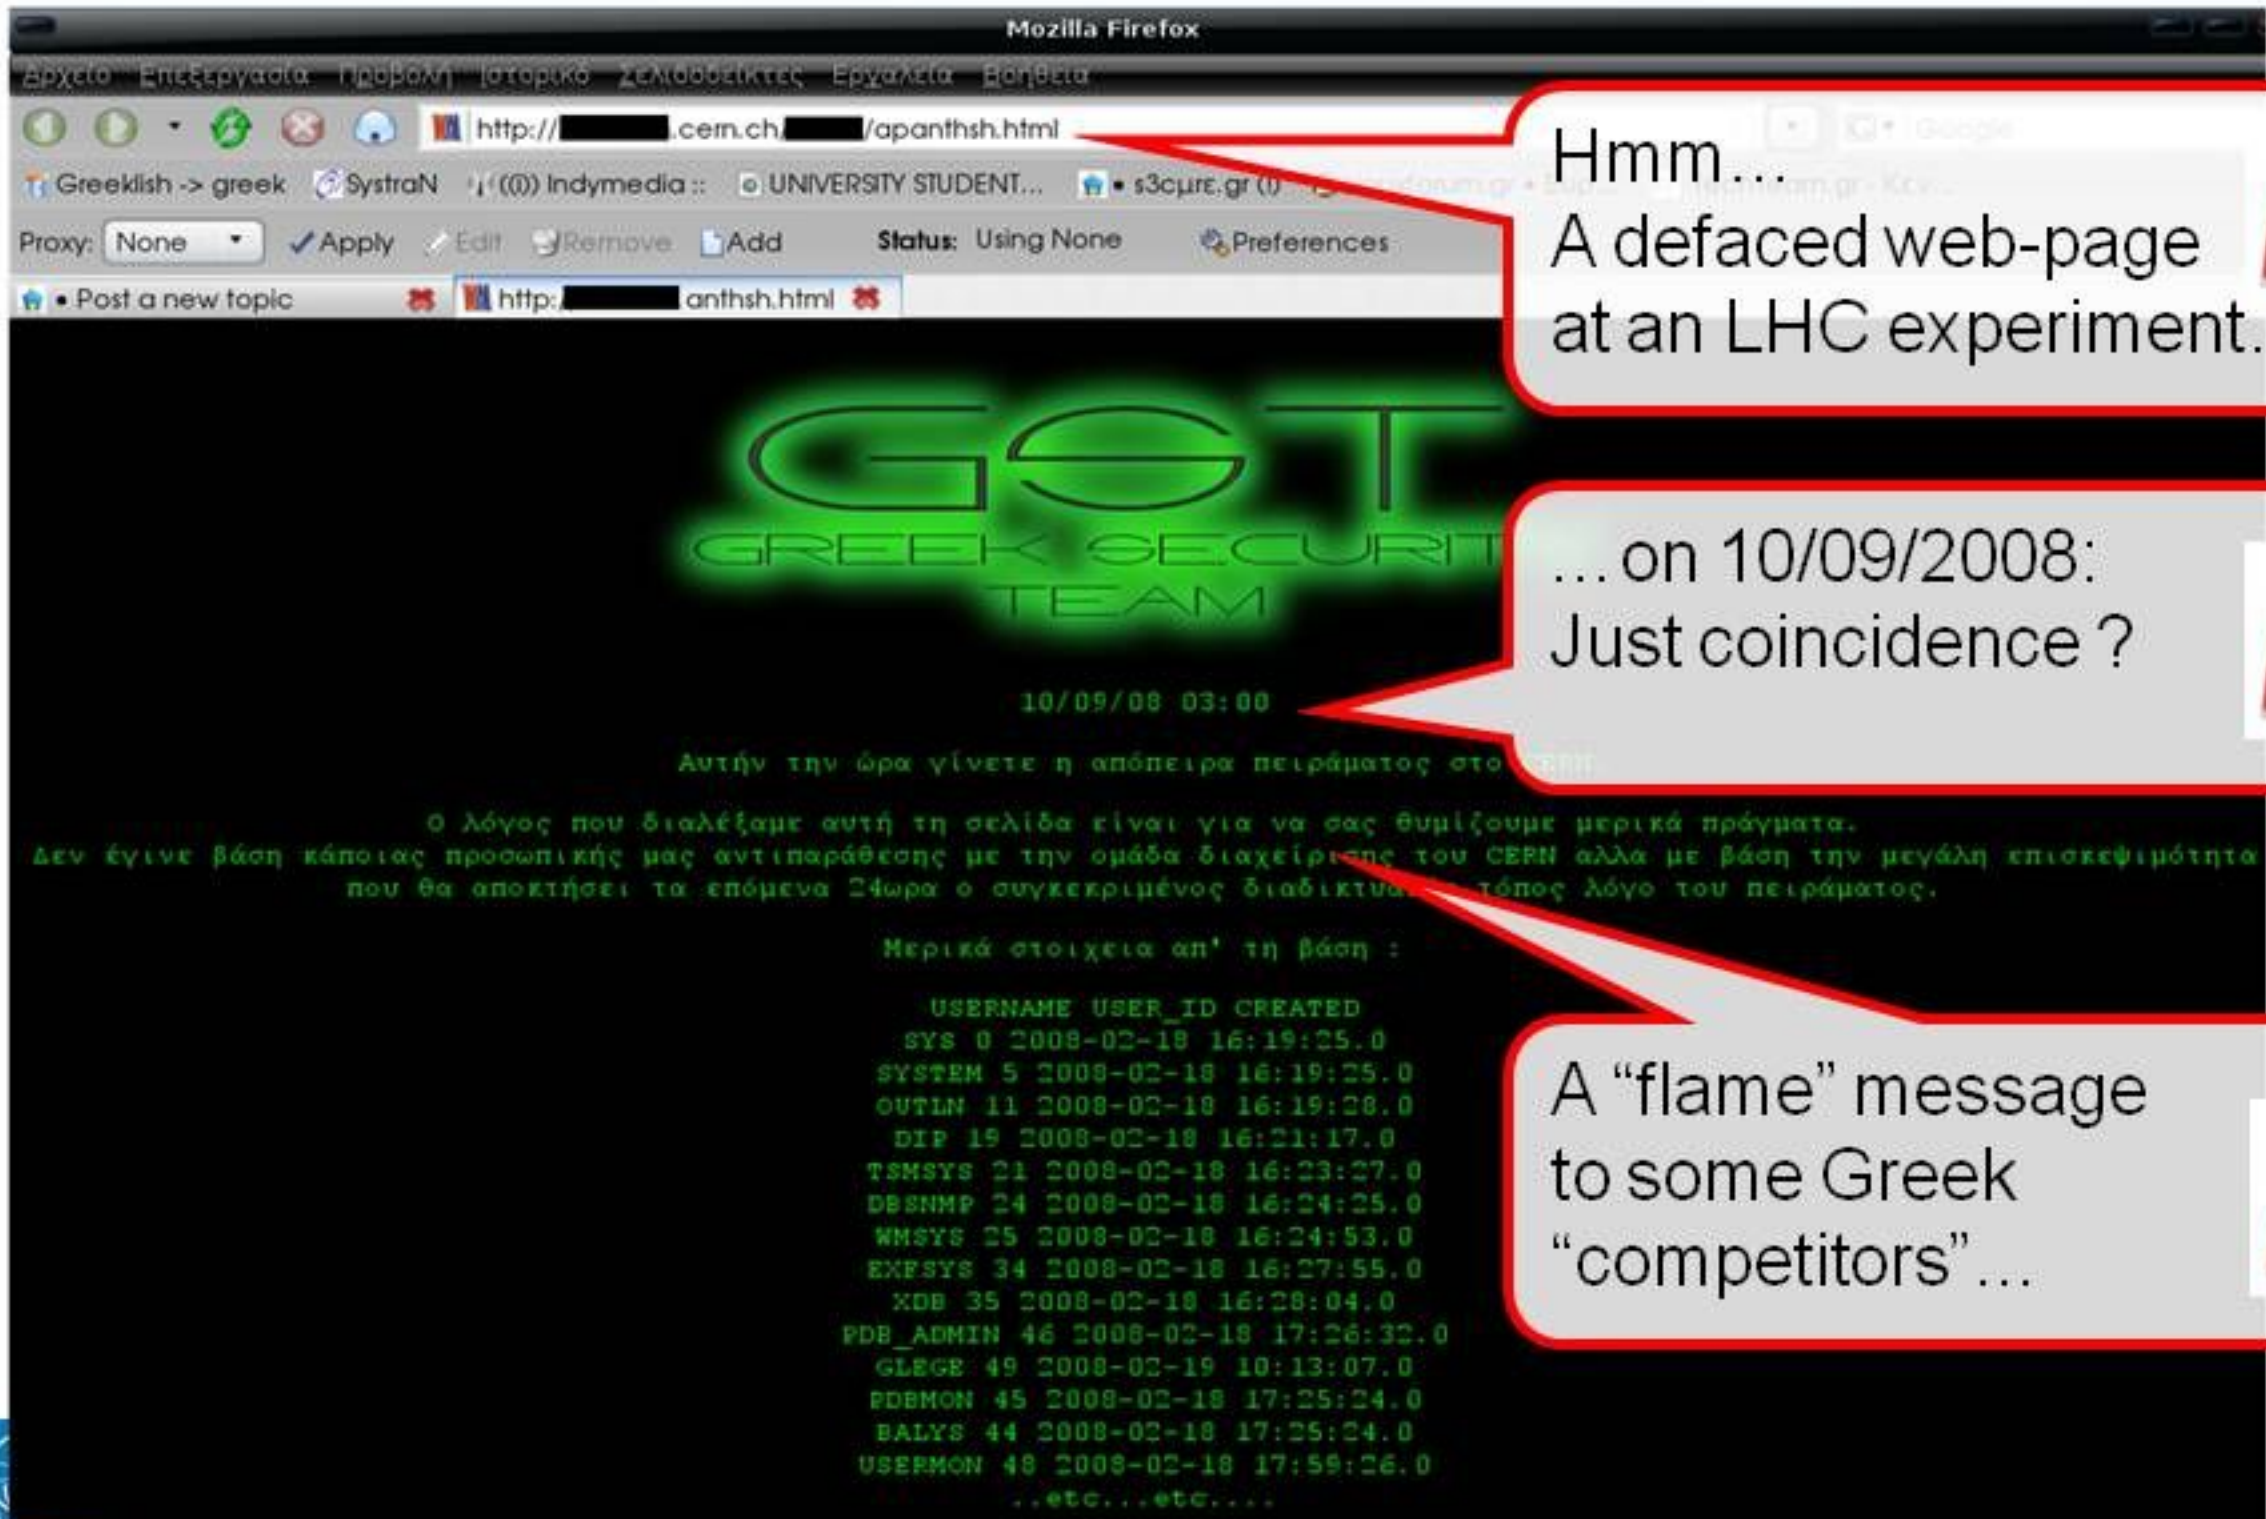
Mozilla Firefox

Αρχείο Επεξεργασία Προβολή Ιστορικό Σελιδοδείκτες Εργαλεία Βοήθεια

http://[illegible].cern.ch/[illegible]/apanthsh.html

Greeklish -> greek SystraN ((i)) Indymedia :: UNIVERSITY STUDENT... • s3cure.gr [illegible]

Proxy: None Apply Edit Remove Add Status: Using None Preferences

• Post a new topic http:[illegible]anthsh.html

Hmm…
A defaced web-page at an LHC experiment.

GST
GREEK SECURITY TEAM

…on 10/09/2008:
Just coincidence ?

10/09/08 03:00

Αυτήν την ώρα γίνετε η απόπειρα πειράματος στο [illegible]

Ο λόγος που διαλέξαμε αυτή τη σελίδα είναι για να σας θυμίζουμε μερικά πράγματα.
Δεν έγινε βάση κάποιας προσωπικής μας αντιπαράθεσης με την ομάδα διαχείρισης του CERN αλλά με βάση την μεγάλη επισκεψιμότητα που θα αποκτήσει τα επόμενα 24ωρα ο συγκεκριμένος διαδικτυακός τόπος λόγο του πειράματος.

Μερικά στοιχεία απ' τη βάση :

USERNAME USER_ID CREATED
SYS 0 2008-02-18 16:19:25.0
SYSTEM 5 2008-02-18 16:19:25.0
OUTLN 11 2008-02-18 16:19:28.0
DIP 19 2008-02-18 16:21:17.0
TSMSYS 21 2008-02-18 16:23:27.0
DBSNMP 24 2008-02-18 16:24:25.0
WMSYS 25 2008-02-18 16:24:53.0
EXFSYS 34 2008-02-18 16:27:55.0
XDB 35 2008-02-18 16:28:04.0
PDB_ADMIN 46 2008-02-18 17:26:32.0
GLEGE 49 2008-02-19 10:13:07.0
PDBMON 45 2008-02-18 17:25:24.0
BALYS 44 2008-02-18 17:25:24.0
USERMON 48 2008-02-18 17:59:26.0
..etc...etc....

A “flame” message to some Greek “competitors”…